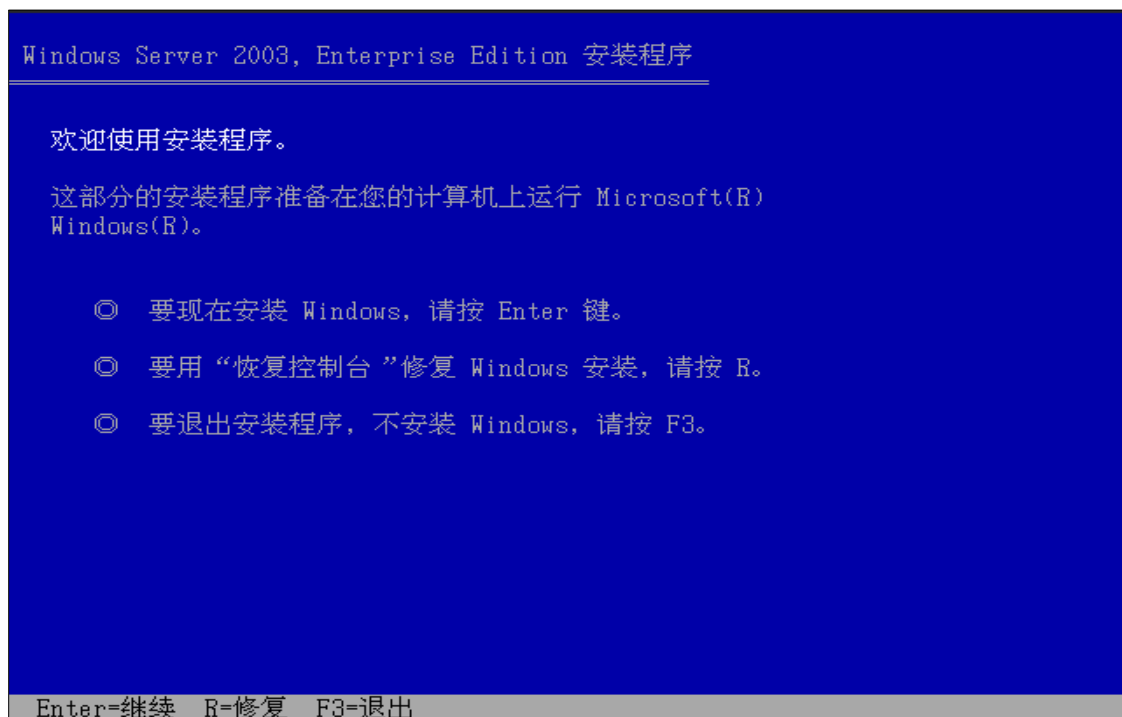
Windows Server 2003, Enterprise Edition 安装程序

欢迎使用安装程序。

这部分的安装程序准备在您的计算机上运行 Microsoft(R) Windows(R)。

◎ 要现在安装 Windows，请按 Enter 键。

◎ 要用“恢复控制台”修复 Windows 安装，请按 R。

◎ 要退出安装程序，不安装 Windows，请按 F3。

Enter=继续 R=修复 F3=退出